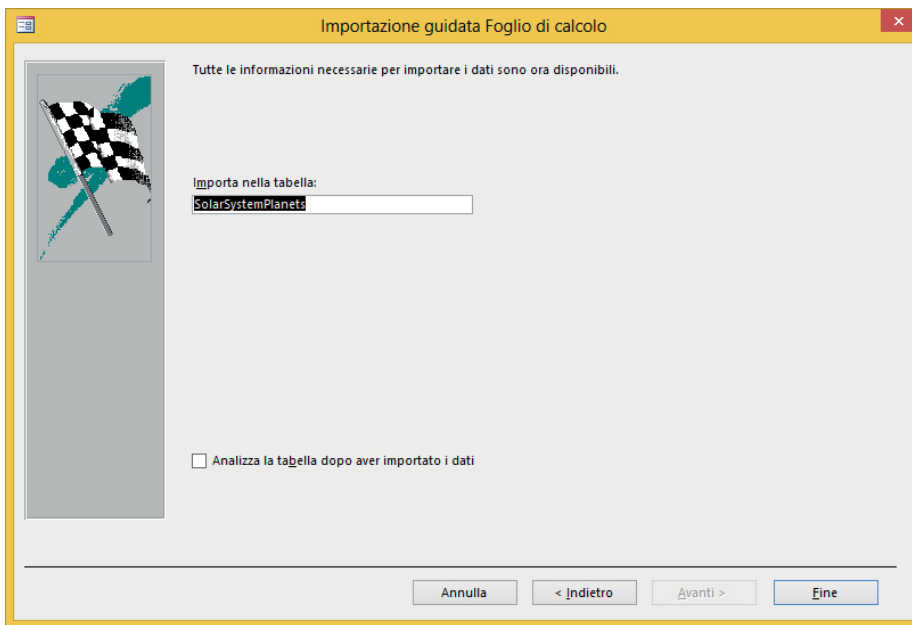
Importazione guidata Foglio di calcolo

Tutte le informazioni necessarie per importare i dati sono ora disponibili.

Importa nella tabella:

SolarSystemPlanets

Analizza la tabella dopo aver importato i dati

Annulla

< Indietro

Avanti >

Fine